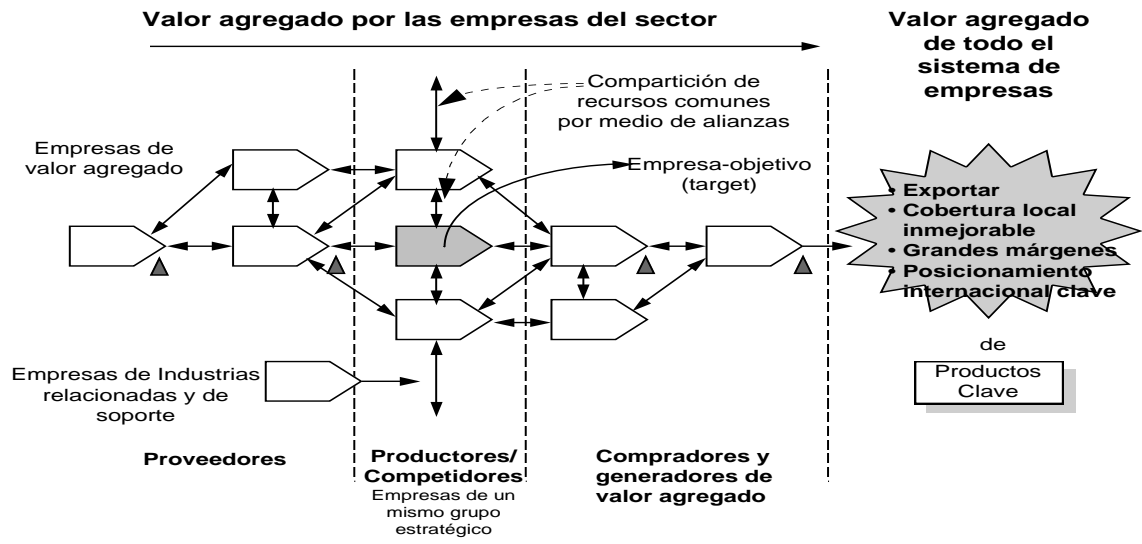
Valor agregado por las empresas del sector

Valor agregado de todo el sistema de empresas

Compartición de recursos comunes por medio de alianzas

Empresas de valor agregado

Empresa-objetivo (target)

• Exportar
• Cobertura local inmejorable
• Grandes márgenes
• Posicionamiento internacional clave

de

Productos Clave

Empresas de Industrias relacionadas y de soporte

Proveedores

Productores/ Competidores
Empresas de un mismo grupo estratégico

Compradores y generadores de valor agregado